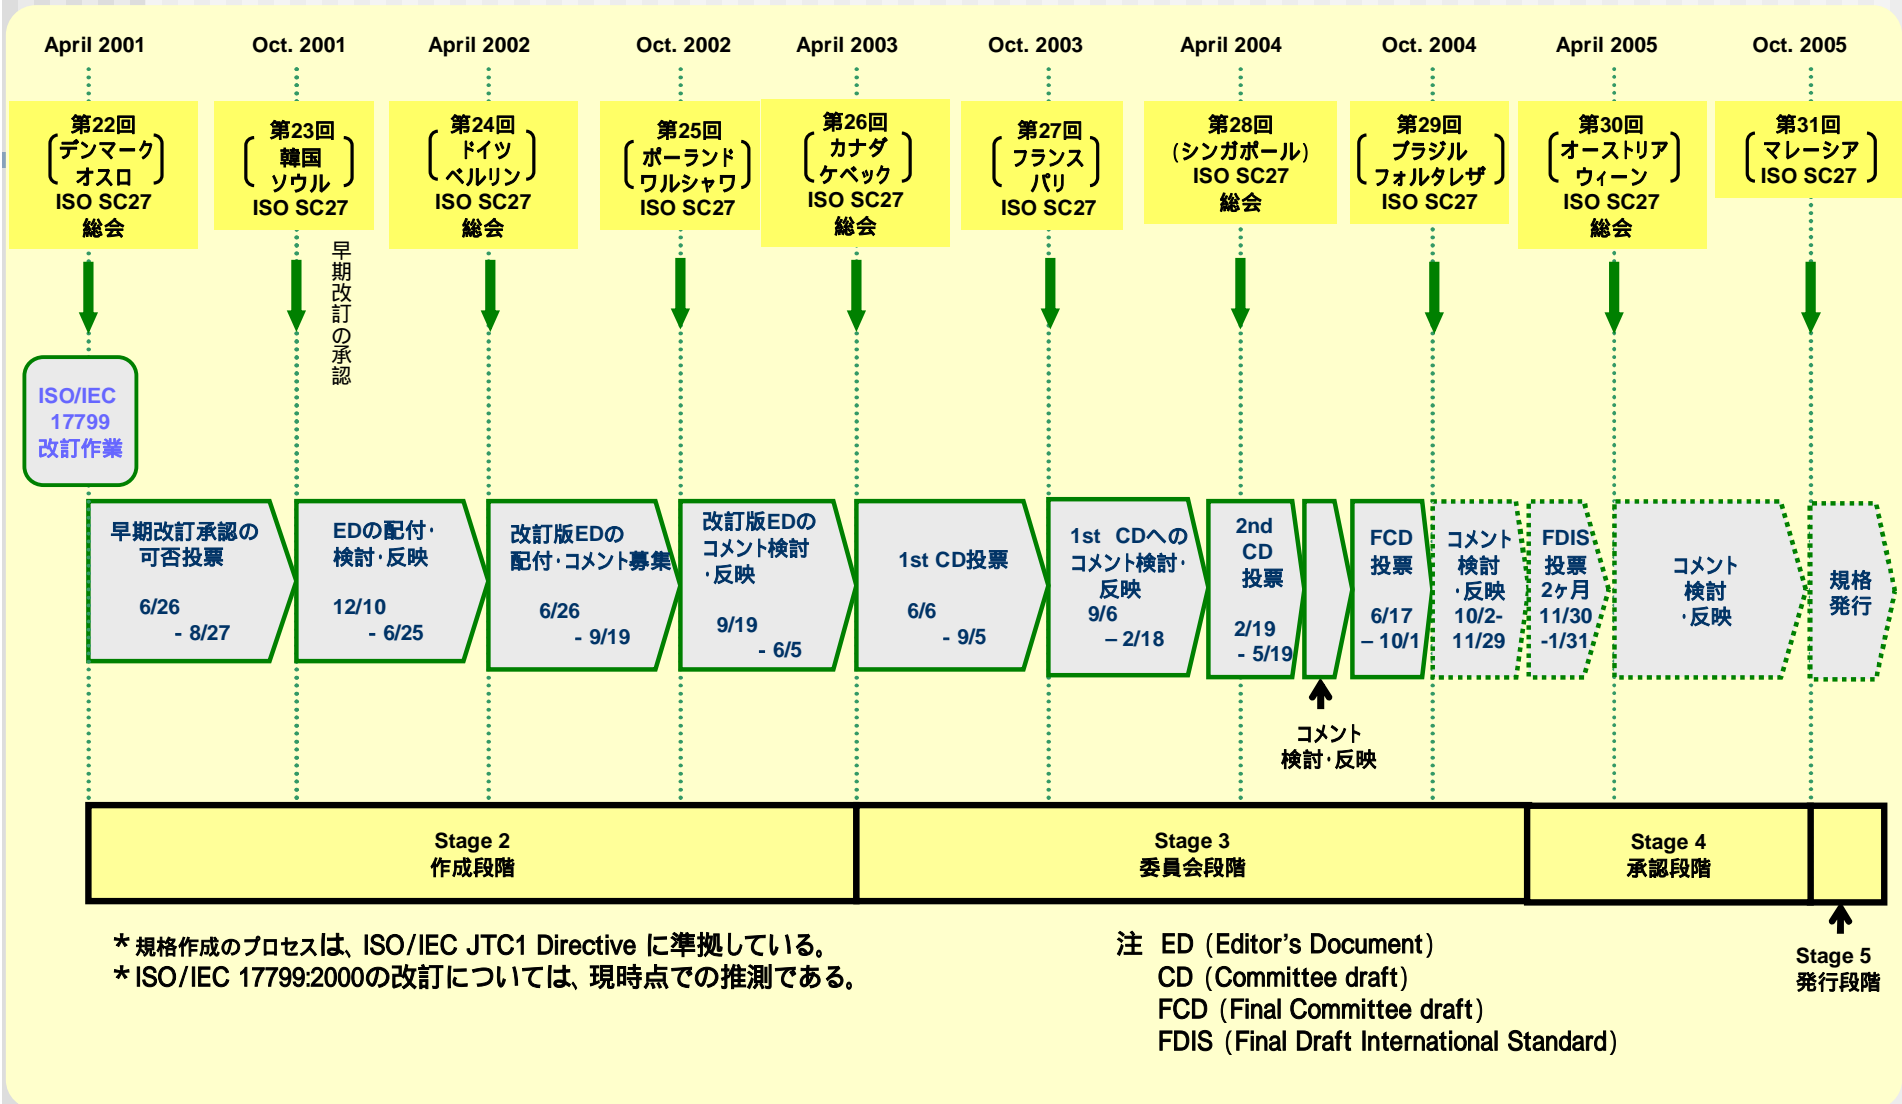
April 2001 Oct. 2001 April 2002 Oct. 2002 April 2003 Oct. 2003 April 2004 Oct. 2004 April 2005 Oct. 2005

第22回 (デンマーク オスロ) ISO SC27 総会

第23回 (韓国 ソウル) ISO SC27

第24回 (ドイツ ベルリン) ISO SC27 総会

第25回 (ポーランド ワルシャワ) ISO SC27

第26回 (カナダ ケベック) ISO SC27 総会

第27回 (フランス パリ) ISO SC27

第28回 (シンガポール) ISO SC27 総会

第29回 (ブラジル フォルタレザ) ISO SC27

第30回 (オーストリア ウィーン) ISO SC27 総会

第31回 (マレーシア ISO SC27)

早期改訂の承認

ISO/IEC 17799 改訂作業

早期改訂承認の可否投票 6/26 - 8/27

EDの配付・検討・反映 12/10 - 6/25

改訂版EDの配付・コメント募集 6/26 - 9/19

改訂版EDのコメント検討・反映 9/19 - 6/5

1st CD投票 6/6 - 9/5

1st CDへのコメント検討・反映 9/6 – 2/18

2nd CD 投票 2/19 - 5/19

FCD 投票 6/17 – 10/1

コメント検討・反映 10/2- 11/29

FDIS 投票 2ヶ月 11/30 -1/31

コメント検討・反映

規格発行

コメント検討・反映

Stage 2 作成段階

Stage 3 委員会段階

Stage 4 承認段階

Stage 5 発行段階

＊規格作成のプロセスは、ISO/IEC JTC1 Directive に準拠している。
＊ISO/IEC 17799:2000の改訂については、現時点での推測である。

注 ED (Editor's Document)
CD (Committee draft)
FCD (Final Committee draft)
FDIS (Final Draft International Standard)